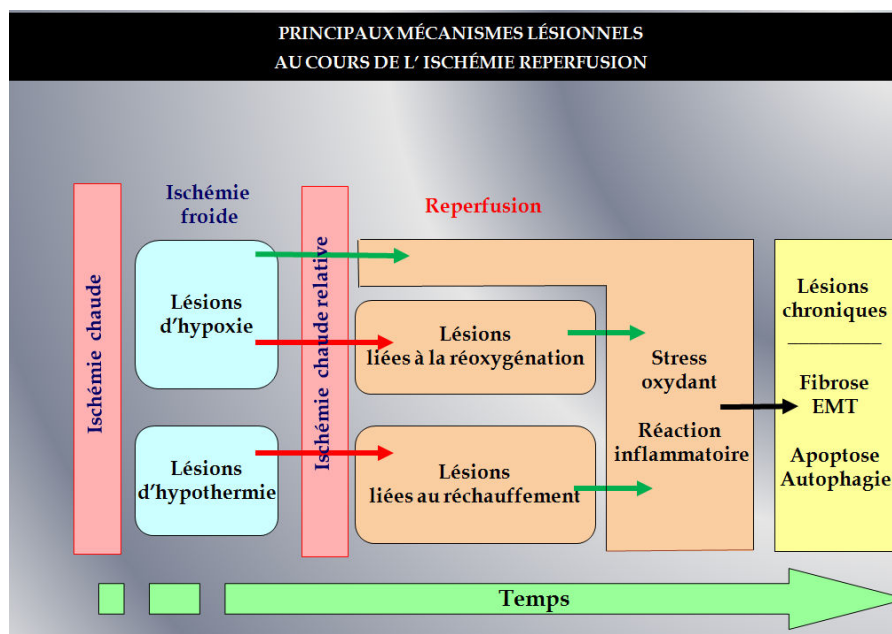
PRINCIPAUX MÉCANISMES LÉSIONNELS
AU COURS DE L' ISCHÉMIE REPERFUSION

Ischémie chaude

Ischémie froide

Lésions d'hypoxie

Lésions d'hypothermie

Ischémie chaude relative

Reperfusion

Lésions liées à la réoxygénation

Lésions liées au réchauffement

Stress oxydant

Réaction inflammatoire

Lésions chroniques

Fibrose
EMT

Apoptose
Autophagie

Temps